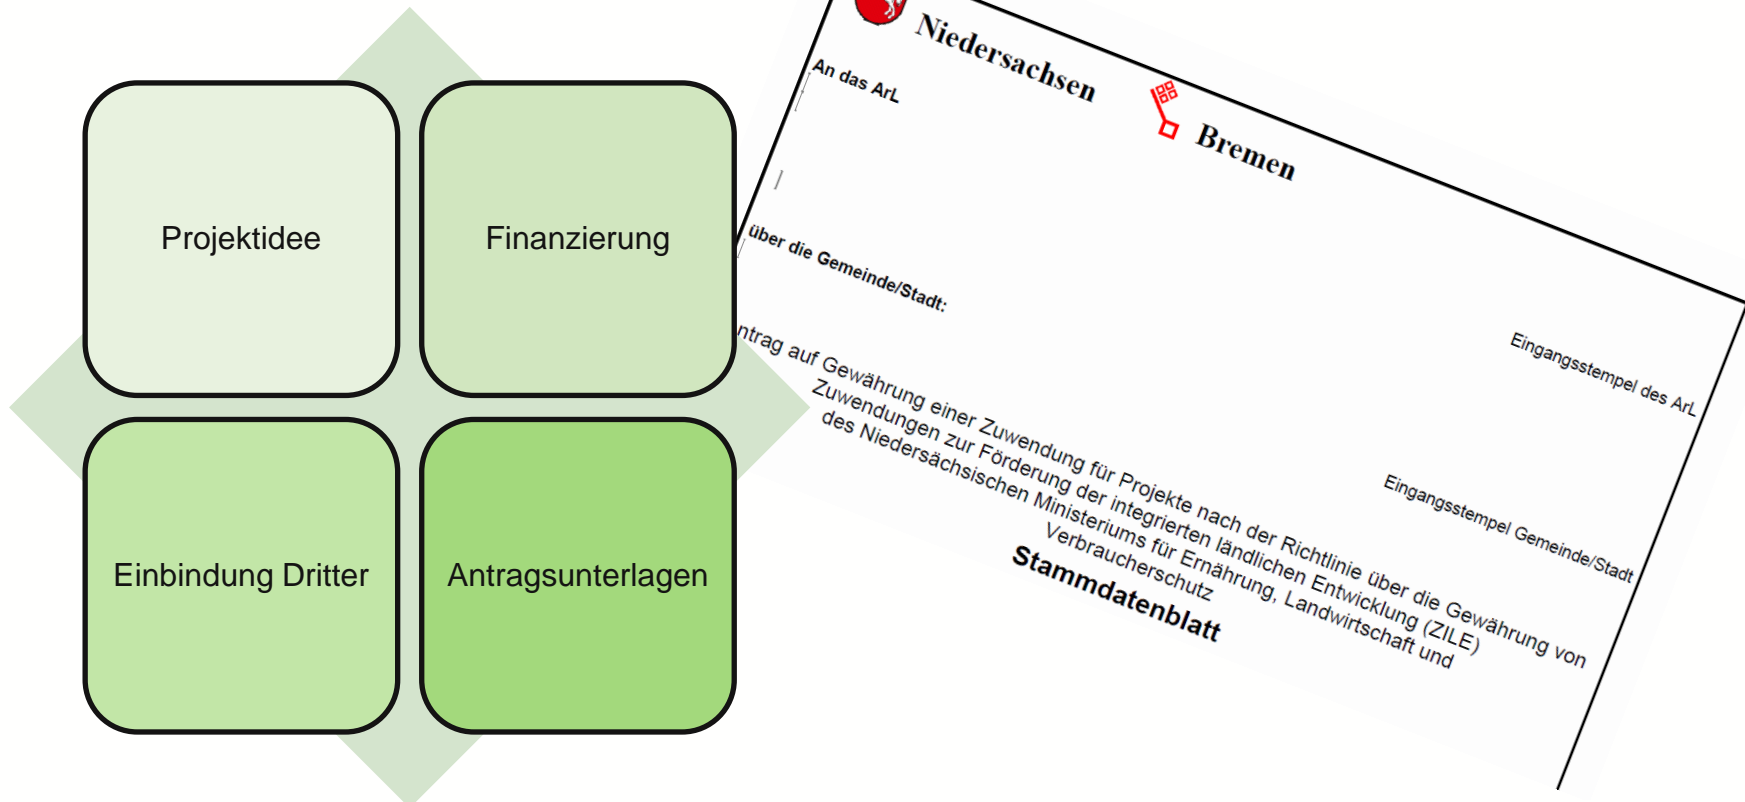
Projektidee

Finanzierung

Einbindung Dritter

Antragsunterlagen

Niedersachsen

Bremen

An das ArL

über die Gemeinde/Stadt:

Eingangsstempel des ArL

Eingangsstempel Gemeinde/Stadt

ntrag auf Gewährung einer Zuwendung für Projekte nach der Richtlinie über die Gewährung von Zuwendungen zur Förderung der integrierten ländlichen Entwicklung (ZILE) des Niedersächsischen Ministeriums für Ernährung, Landwirtschaft und Verbraucherschutz

Stammdatenblatt